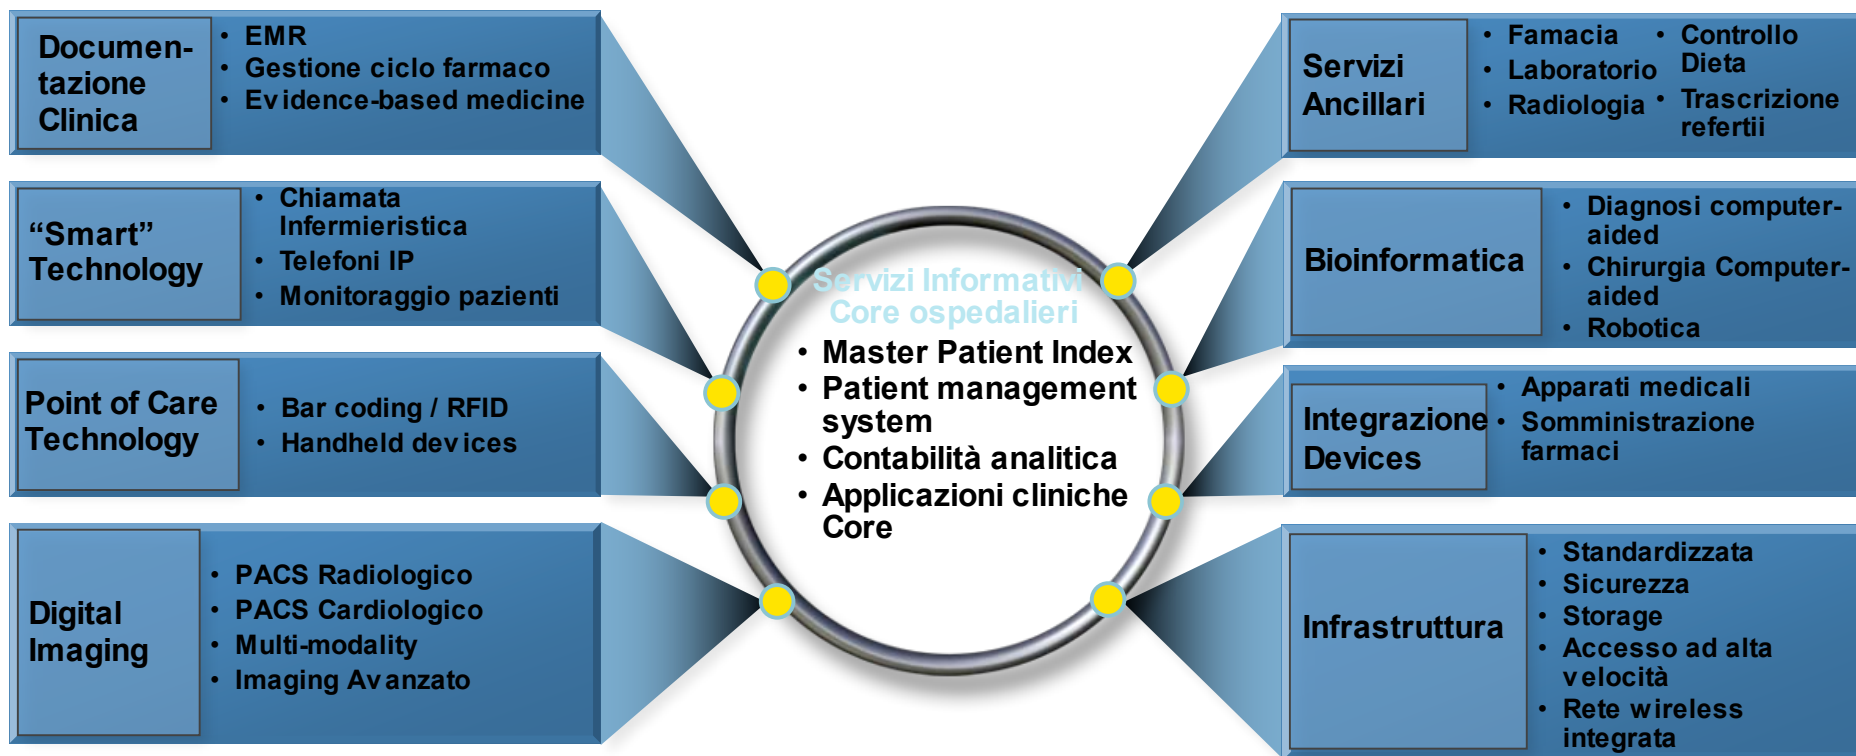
Documentazione Clinica
• EMR
• Gestione ciclo farmaco
• Evidence-based medicine

"Smart" Technology
• Chiamata Infermieristica
• Telefoni IP
• Monitoraggio pazienti

Point of Care Technology
• Bar coding / RFID
• Handheld devices

Digital Imaging
• PACS Radiologico
• PACS Cardiologico
• Multi-modality
• Imaging Avanzato

Servizi Informativi Core ospedalieri
• Master Patient Index
• Patient management system
• Contabilità analitica
• Applicazioni cliniche Core

Servizi Ancillari
• Famacia
• Laboratorio
• Radiologia
• Controllo Dieta
• Trascrizione refertii

Bioinformatica
• Diagnosi computer-aided
• Chirurgia Computer-aided
• Robotica

Integrazione Devices
• Apparati medicali
• Somministrazione farmaci

Infrastruttura
• Standardizzata
• Sicurezza
• Storage
• Accesso ad alta velocità
• Rete wireless integrata